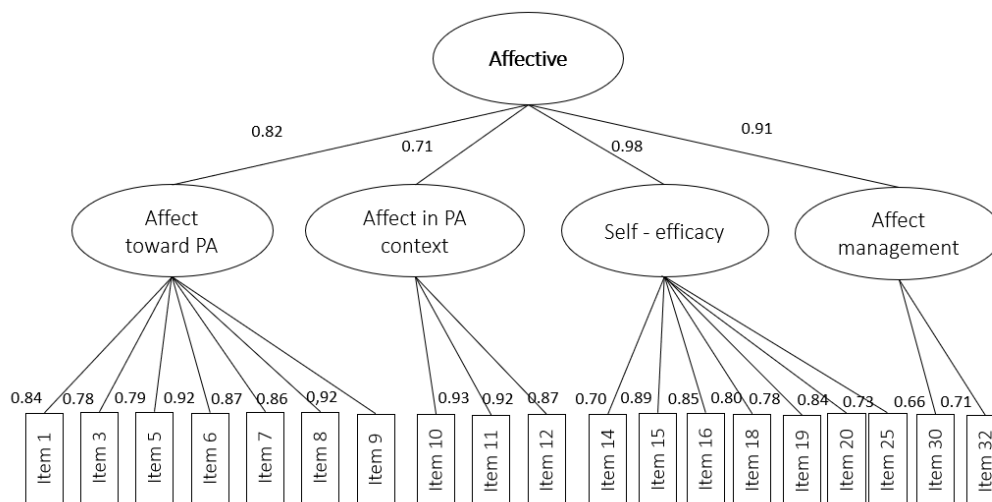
Affective

0.82
0.71
0.98
0.91

Affect toward PA
Affect in PA context
Self - efficacy
Affect management

0.84 0.78 0.79 0.92 0.87 0.86 0,92
0.93 0.92 0.87
0.70 0.89 0.85 0.80 0.78 0.84 0.73
0.66 0.71

Item 1
Item 3
Item 5
Item 6
Item 7
Item 8
Item 9
Item 10
Item 11
Item 12
Item 14
Item 15
Item 16
Item 18
Item 19
Item 20
Item 25
Item 30
Item 32